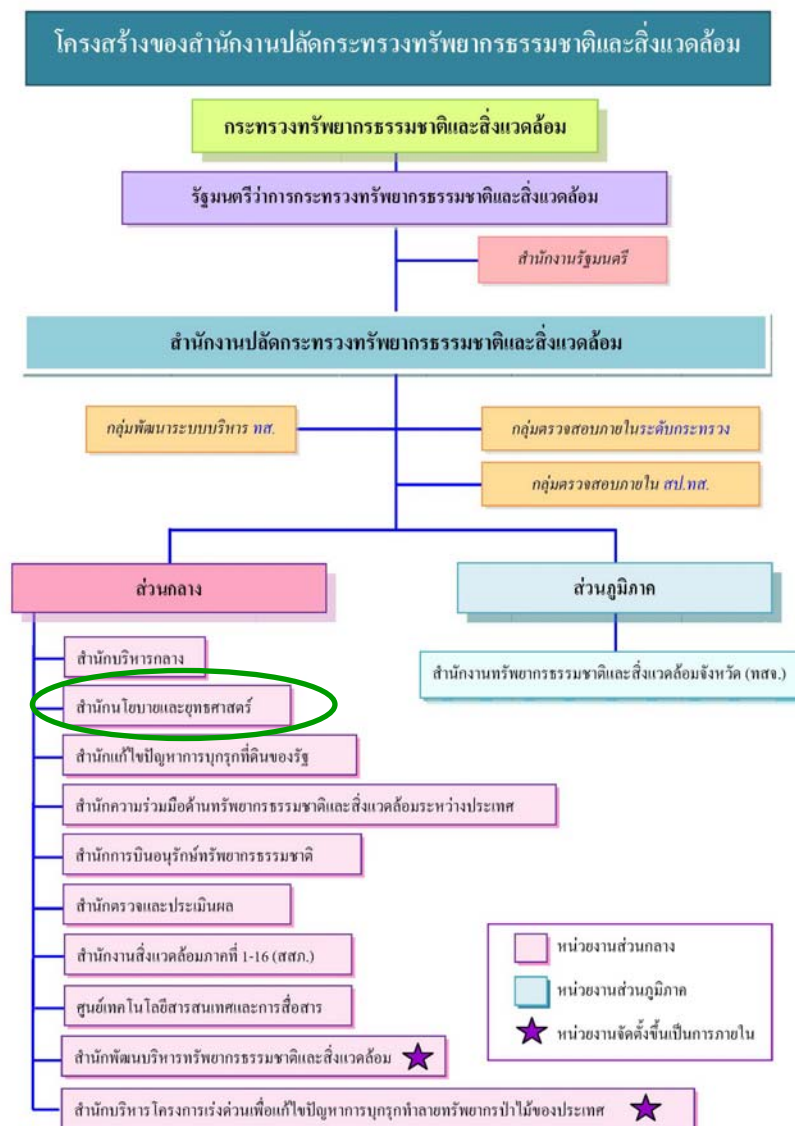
โครงสร้างของสำนักงานปลัดกระทรวงทรัพยากรธรรมชาติและสิ่งแวดล้อม

กระทรวงทรัพยากรธรรมชาติและสิ่งแวดล้อม

รัฐมนตรีว่าการกระทรวงทรัพยากรธรรมชาติและสิ่งแวดล้อม

สำนักงานรัฐมนตรี

สำนักงานปลัดกระทรวงทรัพยากรธรรมชาติและสิ่งแวดล้อม

กลุ่มพัฒนาระบบบริหาร ทส.

กลุ่มตรวจสอบภายในระดับกระทรวง

กลุ่มตรวจสอบภายใน สป.ทส.

ส่วนกลาง

ส่วนภูมิภาค

สำนักบริหารกลาง

สำนักนโยบายและยุทธศาสตร์

สำนักแก้ไขปัญหาการบุกรุกที่ดินของรัฐ

สำนักความร่วมมือด้านทรัพยากรธรรมชาติและสิ่งแวดล้อมระหว่างประเทศ

สำนักการบินอนุรักษ์ทรัพยากรธรรมชาติ

สำนักตรวจและประเมินผล

สำนักงานสิ่งแวดล้อมภาคที่ 1-16 (สสภ.)

ศูนย์เทคโนโลยีสารสนเทศและการสื่อสาร

สำนักพัฒนบริหารทรัพยากรธรรมชาติและสิ่งแวดล้อม

สำนักบริหารโครงการเร่งด่วนเพื่อแก้ไขปัญหาการบุกรุกทำลายทรัพยากรป่าไม้ของประเทศ

สำนักงานทรัพยากรธรรมชาติและสิ่งแวดล้อมจังหวัด (ทสจ.)

หน่วยงานส่วนกลาง

หน่วยงานส่วนภูมิภาค

หน่วยงานจัดตั้งขึ้นเป็นการภายใน